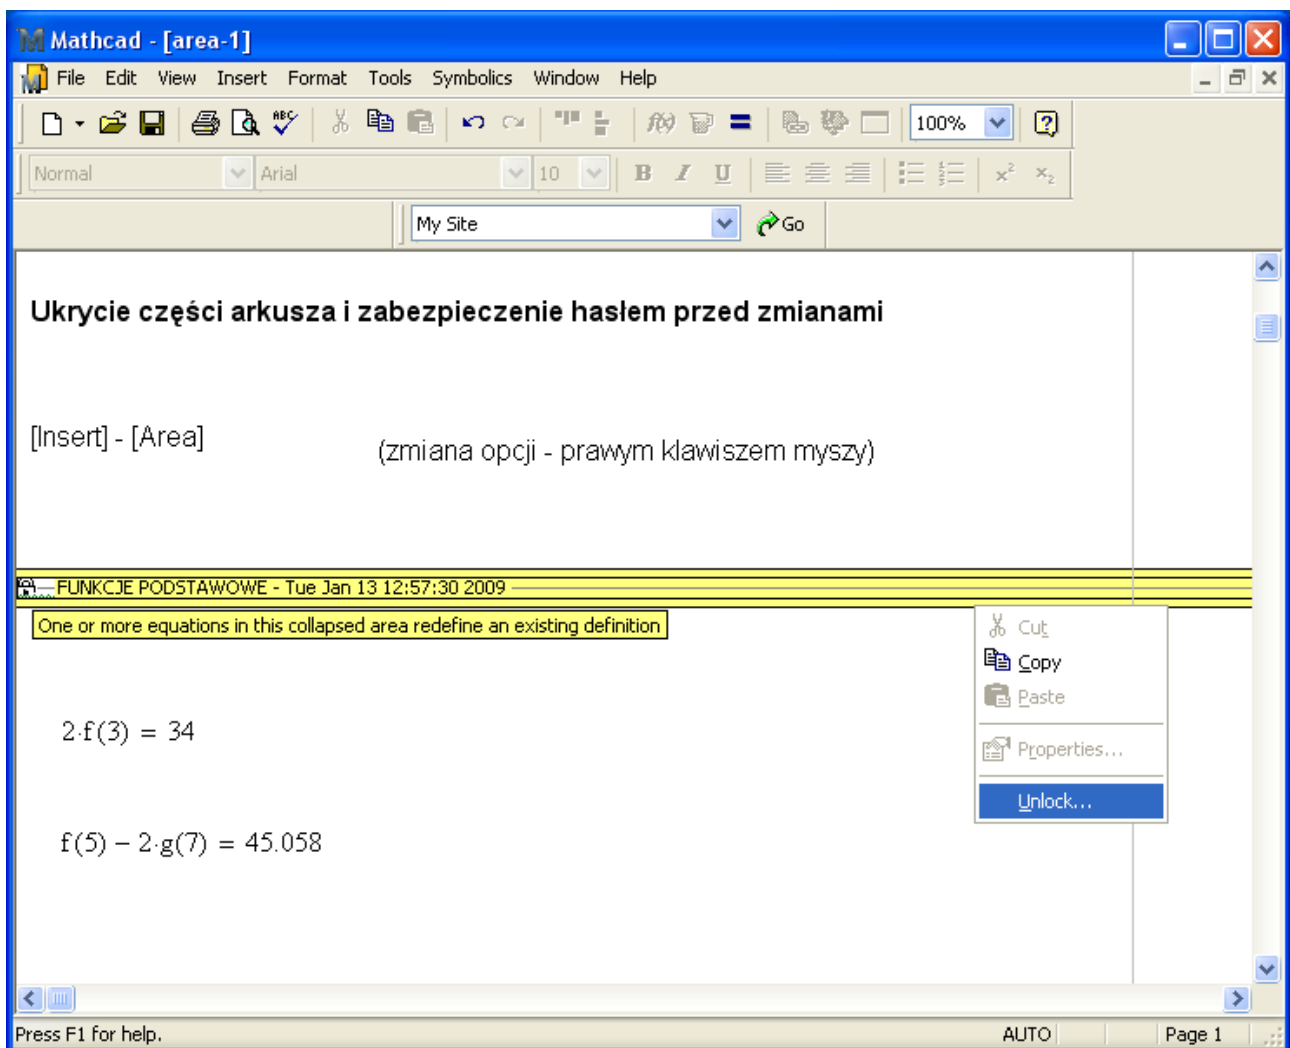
Mathcad - [area-1]

File Edit View Insert Format Tools Symbolics Window Help

100%

Normal Arial 10

My Site Go

Ukrycie części arkusza i zabezpieczenie hasłem przed zmianami

[Insert] - [Area]

(zmiana opcji - prawym klawiszem myszy)

FUNKCJE PODSTAWOWE - Tue Jan 13 12:57:30 2009

One or more equations in this collapsed area redefine an existing definition

Cut
Copy
Paste
Properties...
Unlock...

$2 \cdot f(3) = 34$

$f(5) - 2 \cdot g(7) = 45.058$

Press F1 for help. AUTO Page 1